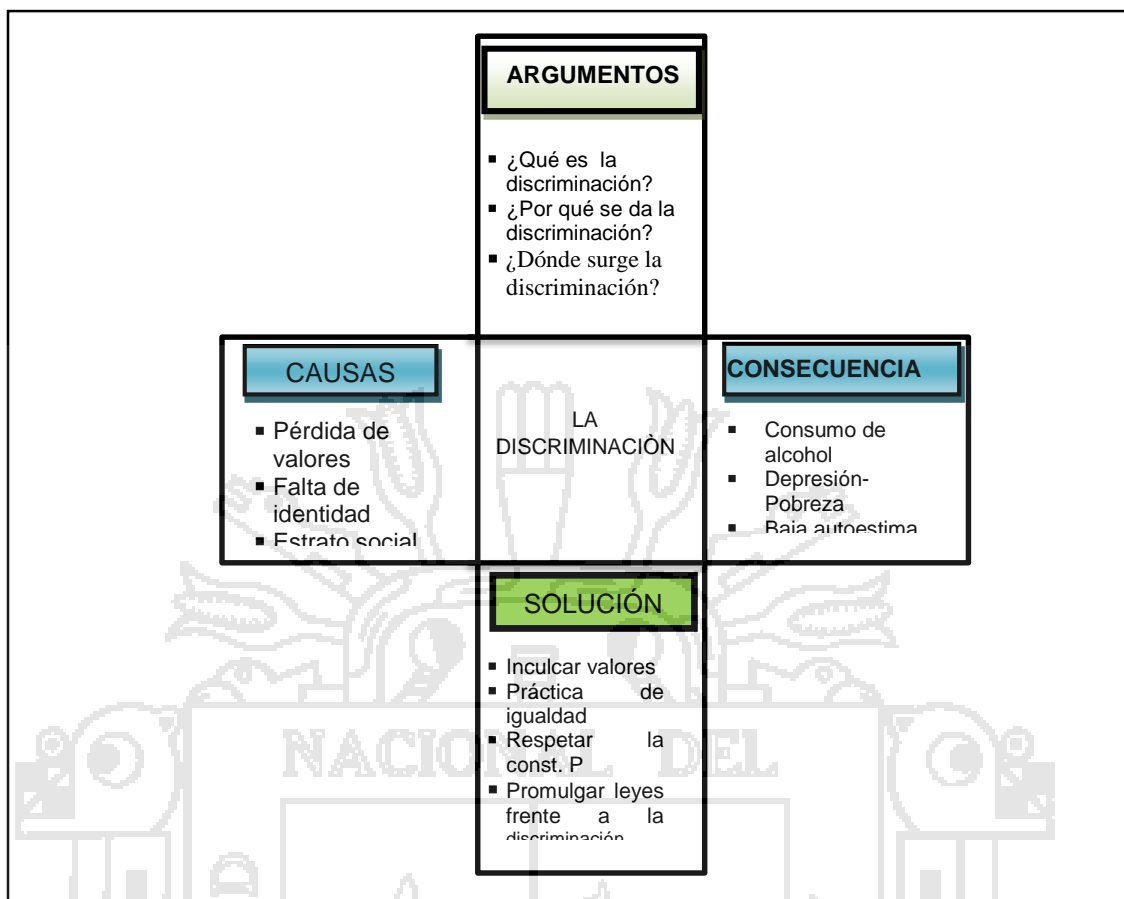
ARGUMENTOS

- ¿Qué es la discriminación?
- ¿Por qué se da la discriminación?
- ¿Dónde surge la discriminación?

CAUSAS

- Pérdida de valores
- Falta de identidad
- Estrato social

LA DISCRIMINACIÒN

CONSECUENCIA

- Consumo de alcohol
- Depresión-Pobreza
- Baja autoestima

SOLUCIÓN

- Inculcar valores
- Práctica de igualdad
- Respetar la const. P
- Promulgar leyes frente a la discriminación

NACIONAL DEL